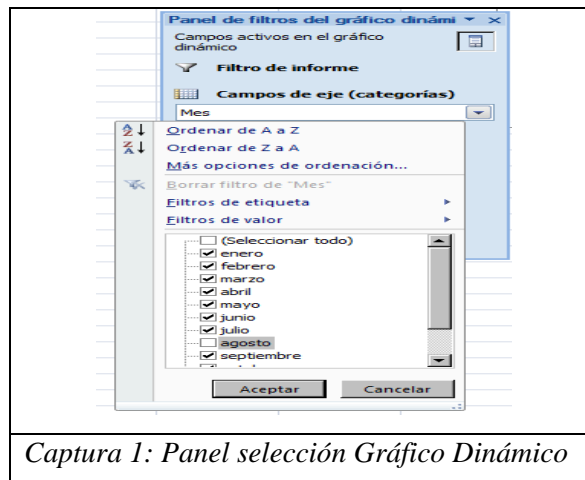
Panel de filtros del gráfico dinámi ▾ ×

Campos activos en el gráfico dinámico

Filtro de informe

Campos de eje (categorías)

Mes

Ordenar de A a Z

Ordenar de Z a A

Más opciones de ordenación...

Borrar filtro de "Mes"

Filtros de etiqueta

Filtros de valor

(Seleccionar todo)
enero
febrero
marzo
abril
mayo
junio
julio
agosto
septiembre

Aceptar

Cancelar

Captura 1: Panel selección Gráfico Dinámico